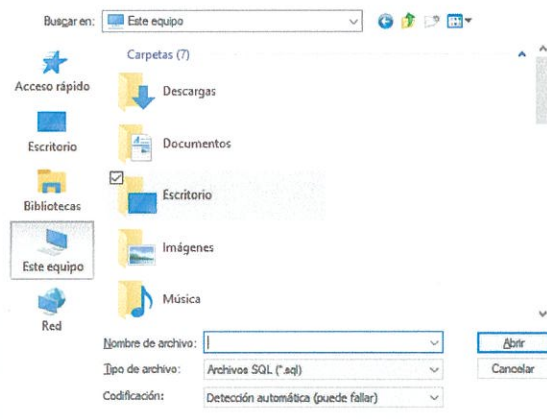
Buscar en: Este equipo

Carpetas (7)

Acceso rápido

Descargas

Escritorio

Documentos

Bibliotecas

Escritorio

Este equipo

Imágenes

Red

Música

Nombre de archivo:

Abrir

Tipo de archivo: Archivos SQL (*.sql)

Cancelar

Codificación: Detección automática (puede fallar)